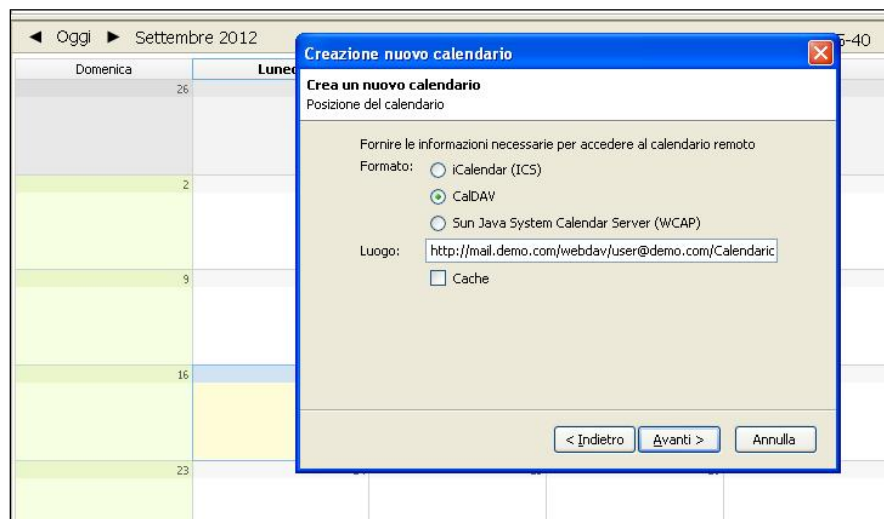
◄ Oggi ► Settembre 2012

5-40

Domenica

Luned

26

2

9

16

23

Creazione nuovo calendario

Crea un nuovo calendario
Posizione del calendario

Fornire le informazioni necessarie per accedere al calendario remoto

Formato:
iCalendar (ICS)
CalDAV
Sun Java System Calendar Server (WCAP)

Luogo: http://mail.demo.com/webdav/user@demo.com/Calendaric

Cache

< Indietro
Avanti >
Annulla